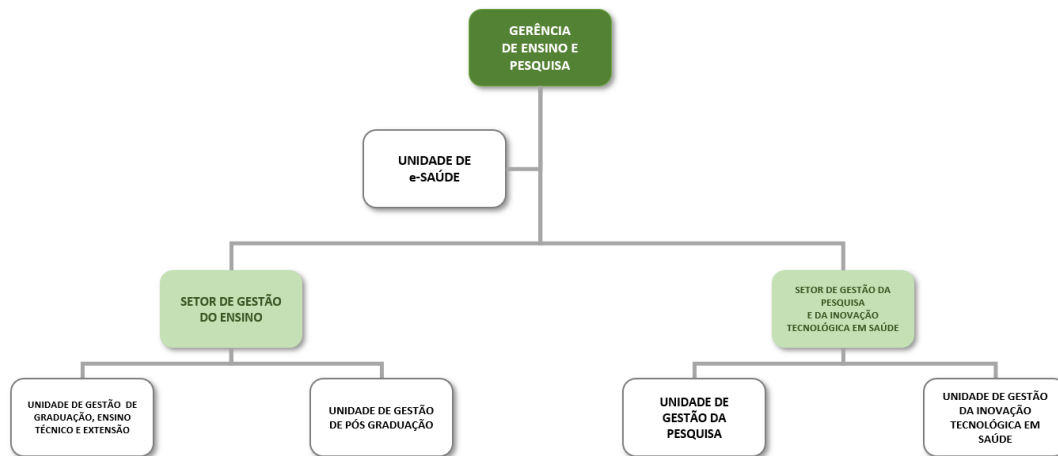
GERÊNCIA DE ENSINO E PESQUISA

UNIDADE DE e-SAÚDE

SETOR DE GESTÃO DO ENSINO

SETOR DE GESTÃO DA PESQUISA E DA INOVAÇÃO TECNOLÓGICA EM SAÚDE

UNIDADE DE GESTÃO DE GRADUAÇÃO, ENSINO TÉCNICO E EXTENSÃO

UNIDADE DE GESTÃO DE PÓS GRADUAÇÃO

UNIDADE DE GESTÃO DA PESQUISA

UNIDADE DE GESTÃO DA INOVAÇÃO TECNOLÓGICA EM SAÚDE